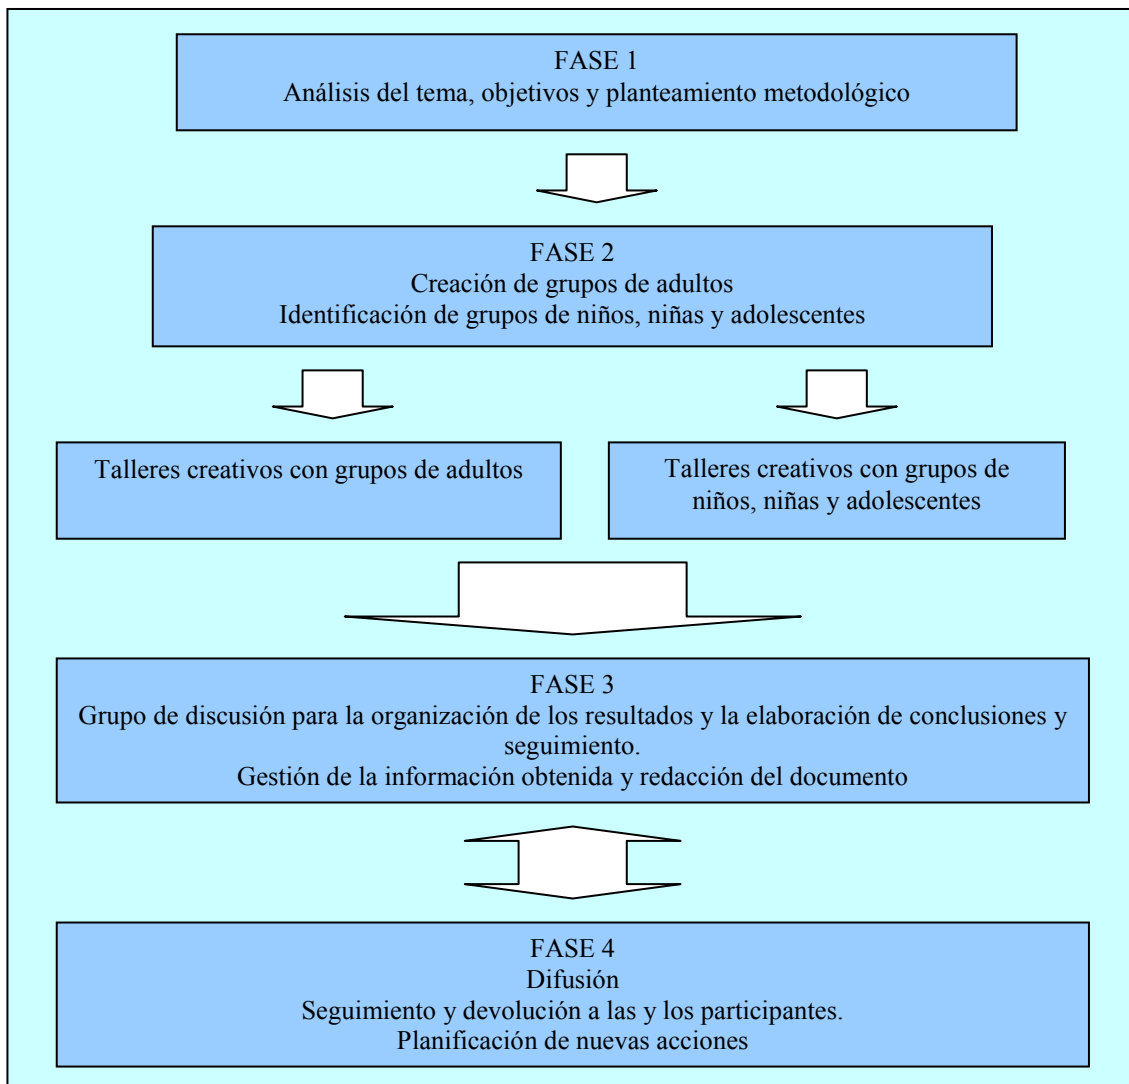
FASE 1
Análisis del tema, objetivos y planteamiento metodológico

FASE 2
Creación de grupos de adultos
Identificación de grupos de niños, niñas y adolescentes

Talleres creativos con grupos de adultos

Talleres creativos con grupos de niños, niñas y adolescentes

FASE 3
Grupo de discusión para la organización de los resultados y la elaboración de conclusiones y seguimiento.
Gestión de la información obtenida y redacción del documento

FASE 4
Difusión
Seguimiento y devolución a las y los participantes.
Planificación de nuevas acciones